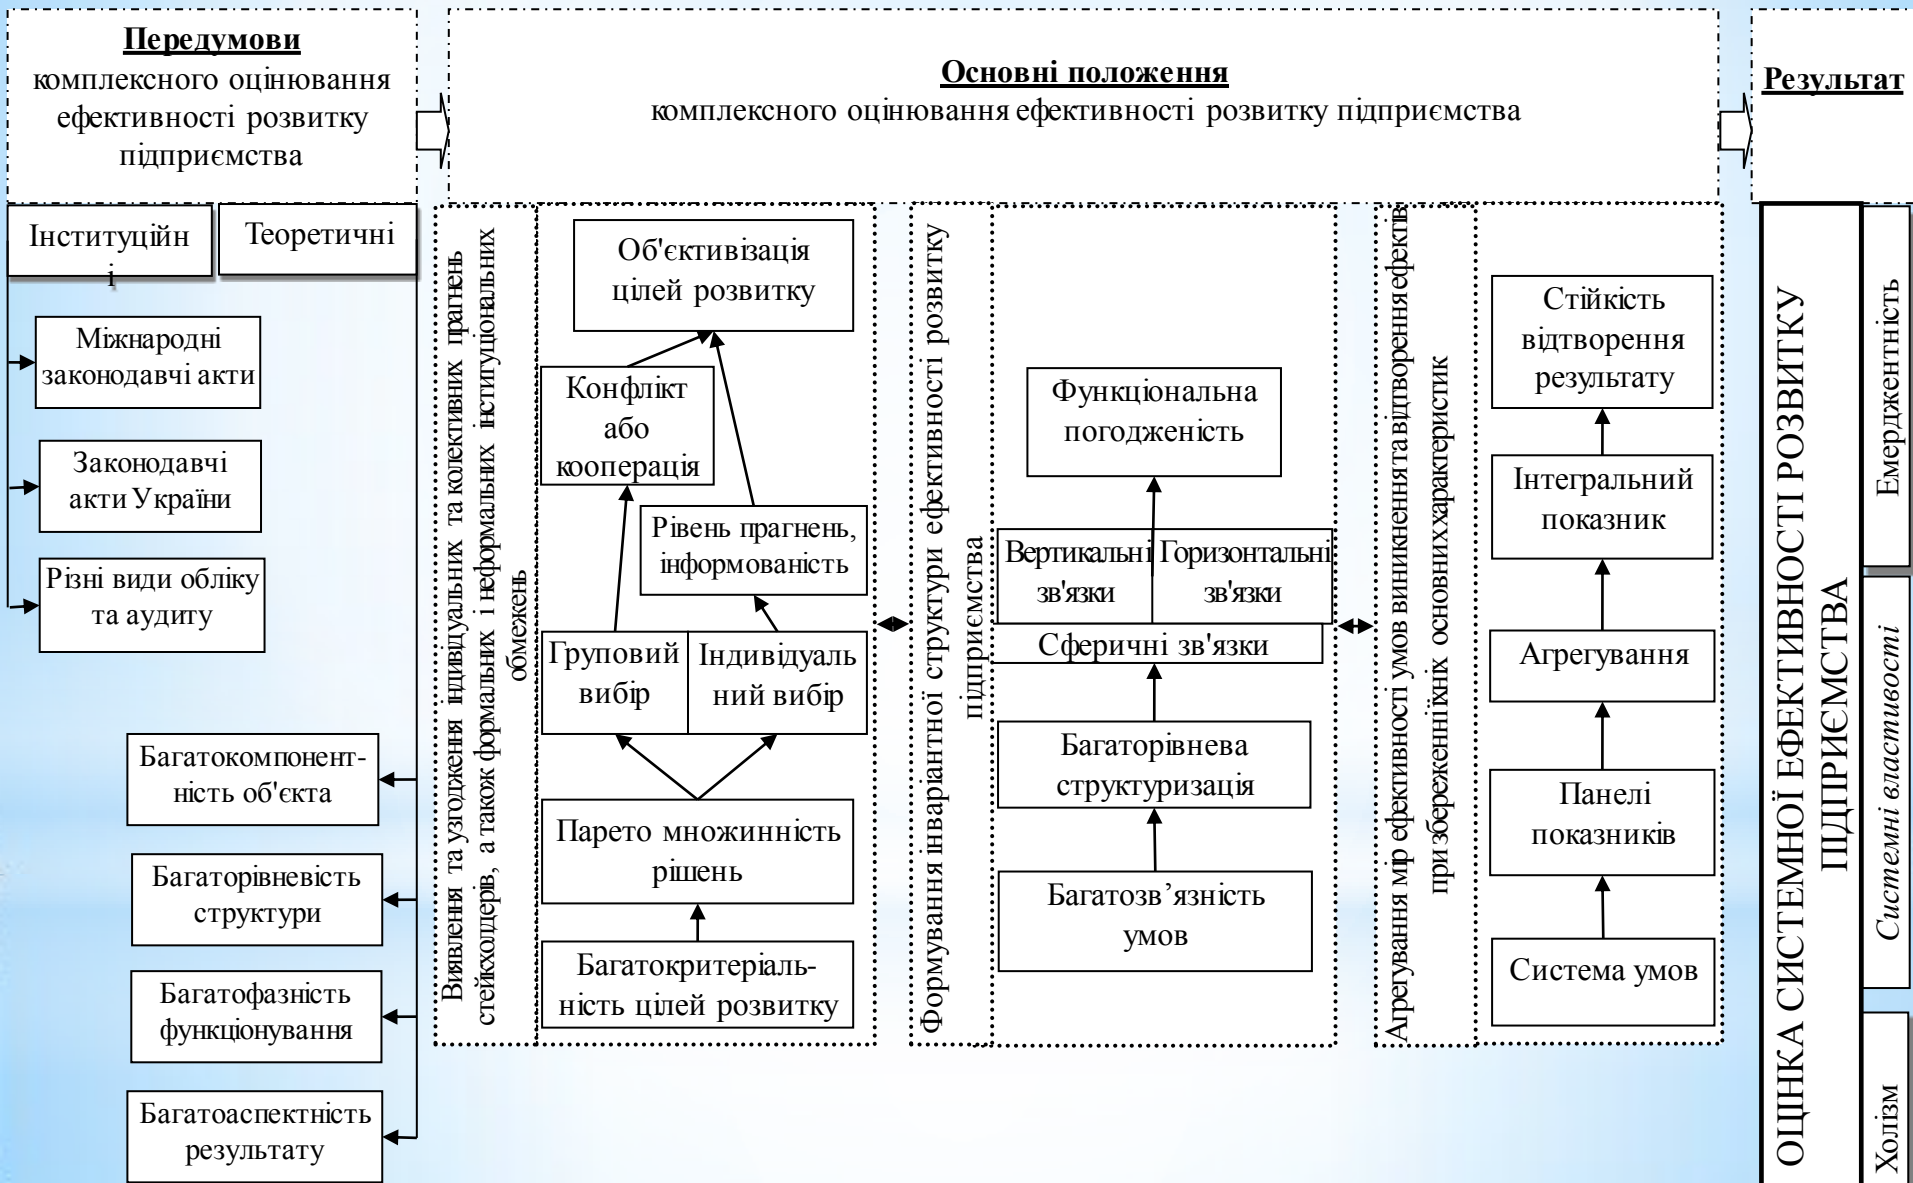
Передумови
комплексного оцінювання ефективності розвитку підприємства

Основні положення
комплексного оцінювання ефективності розвитку підприємства

Результат

Інституційні

Теоретичні

Міжнародні законодавчі акти

Законодавчі акти України

Різні види обліку та аудиту

Багатокомпонентність об'єкта

Багаторівневість структури

Багатофазність функціонування

Багатоаспектність результату

Виявлення та узгодження індивідуальних та колективних прагнень стейкхолдерів, а також формальних і неформальних інституціональних обмежень

Об'єктивізація цілей розвитку

Конфлікт або кооперація

Рівень прагнень, інформованість

Груповий вибір

Індивідуальний вибір

Парето множинність рішень

Багатокритеріальність цілей розвитку

Формування інваріантної структури ефективності розвитку підприємства

Функціональна погодженість

Вертикальні зв'язки

Горизонтальні зв'язки

Сферичні зв'язки

Багаторівнева структуризація

Багатозв’язність умов

Агрегування мір ефективності умов виникнення та відтворення ефектів при збереженні їхніх основних характеристик

Стійкість відтворення результату

Інтегральний показник

Агрегування

Панелі показників

Система умов

ОЦІНКА СИСТЕМНОЇ ЕФЕКТИВНОСТІ РОЗВИТКУ ПІДПРИЄМСТВА

Емерджентність

Системні властивості

Холізм